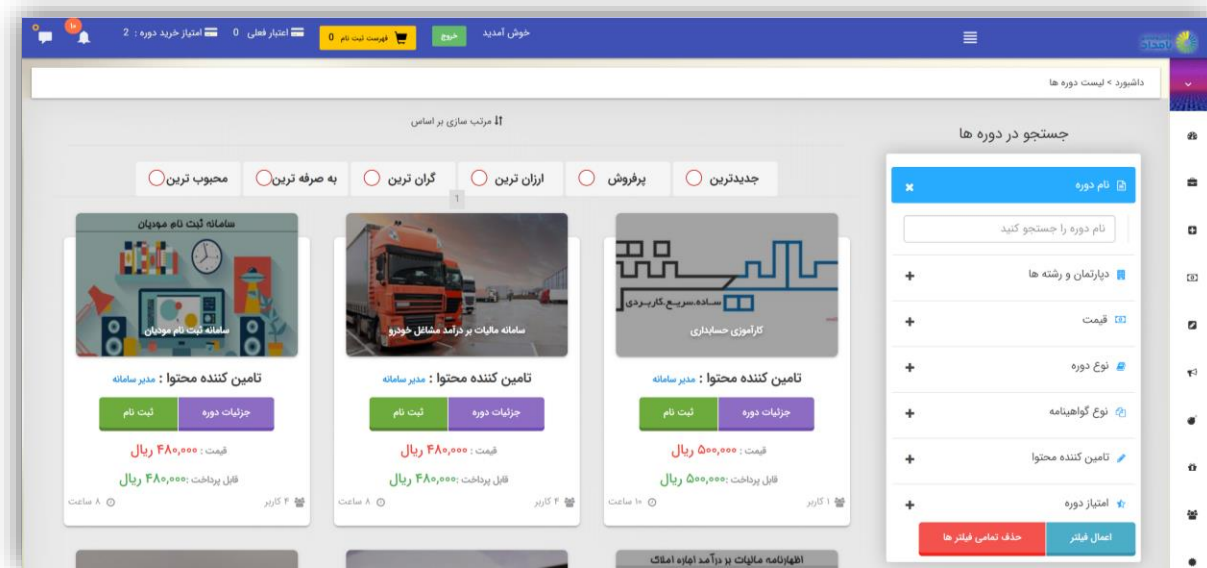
امداد

خوش آمدید خروج فهرست ثبت نام 0 اعتبار فعلی 0 امتیاز خرید دوره : 2

۱۰

داشبورد > لیست دوره ها

جستجو در دوره ها

نام دوره

نام دوره را جستجو کنید

دپارتمان و رشته ها

قیمت

نوع دوره

نوع گواهینامه

تامین کننده محتوا

امتیاز دوره

اعمال فیلتر حذف تمامی فیلتر ها

مرتب سازی بر اساس

جدیدترین پرفروش ارزان ترین گران ترین به صرفه ترین محبوب ترین

1

ساده.سریع.کاربردی
کارآموزی حسابداری

تامین کننده محتوا : مدیر سامانه

جزئیات دوره ثبت نام

قیمت : ۵۰۰,۰۰۰ ریال

قابل پرداخت : ۵۰۰,۰۰۰ ریال

۱ کاربر ۱۰ ساعت

سامانه مالیات بر درآمد مشاغل خودرو

تامین کننده محتوا : مدیر سامانه

جزئیات دوره ثبت نام

قیمت : ۴۸۰,۰۰۰ ریال

قابل پرداخت : ۴۸۰,۰۰۰ ریال

۴ کاربر ۸ ساعت

سامانه ثبت نام مودیان

سامانه ثبت نام مودیان

تامین کننده محتوا : مدیر سامانه

جزئیات دوره ثبت نام

قیمت : ۴۸۰,۰۰۰ ریال

قابل پرداخت : ۴۸۰,۰۰۰ ریال

۴ کاربر ۸ ساعت

اظهارنامه مالیات بر درآمد اجاره املاک